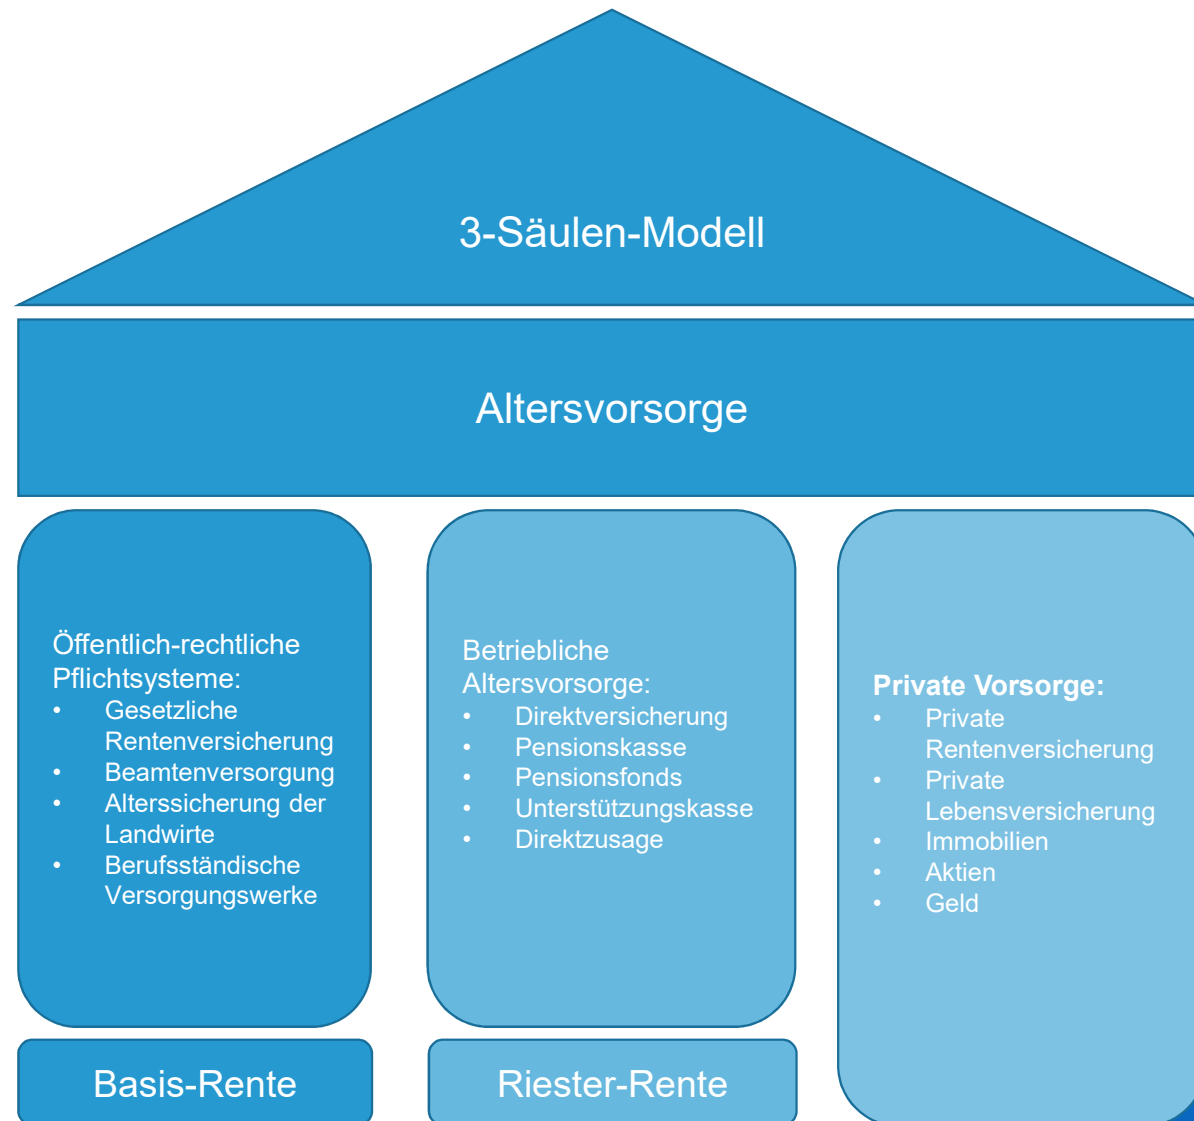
3-Säulen-Modell

Altersvorsorge

Öffentlich-rechtliche Pflichtsysteme:
- Gesetzliche Rentenversicherung
- Beamtenversorgung
- Alterssicherung der Landwirte
- Berufsständische Versorgungswerke

Betriebliche Altersvorsorge:
- Direktversicherung
- Pensionskasse
- Pensionsfonds
- Unterstützungskasse
- Direktzusage

**Private Vorsorge:**
- Private Rentenversicherung
- Private Lebensversicherung
- Immobilien
- Aktien
- Geld

Basis-Rente

Riester-Rente